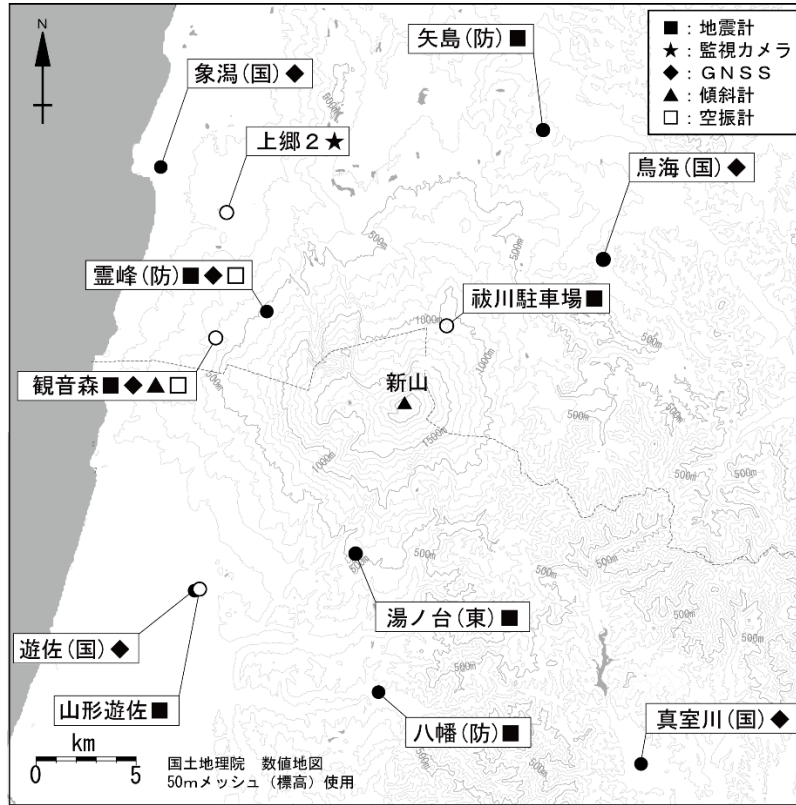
N

■：地震計
★：監視カメラ
◆：ＧＮＳＳ
▲：傾斜計
□：空振計

矢島(防)■

象潟(国)◆

上郷２★

鳥海(国)◆

霊峰(防)■◆□

祓川駐車場■

観音森■◆▲□

新山

湯ノ台(東)■

遊佐(国)◆

山形遊佐■

八幡(防)■

真室川(国)◆

km
0 5

国土地理院　数値地図
50mメッシュ（標高）使用

500m
500m
500m
1000m
1000m
1000m
1500m
500m
500m
500m
500m
500m
500m
500m
500m
500m
500m